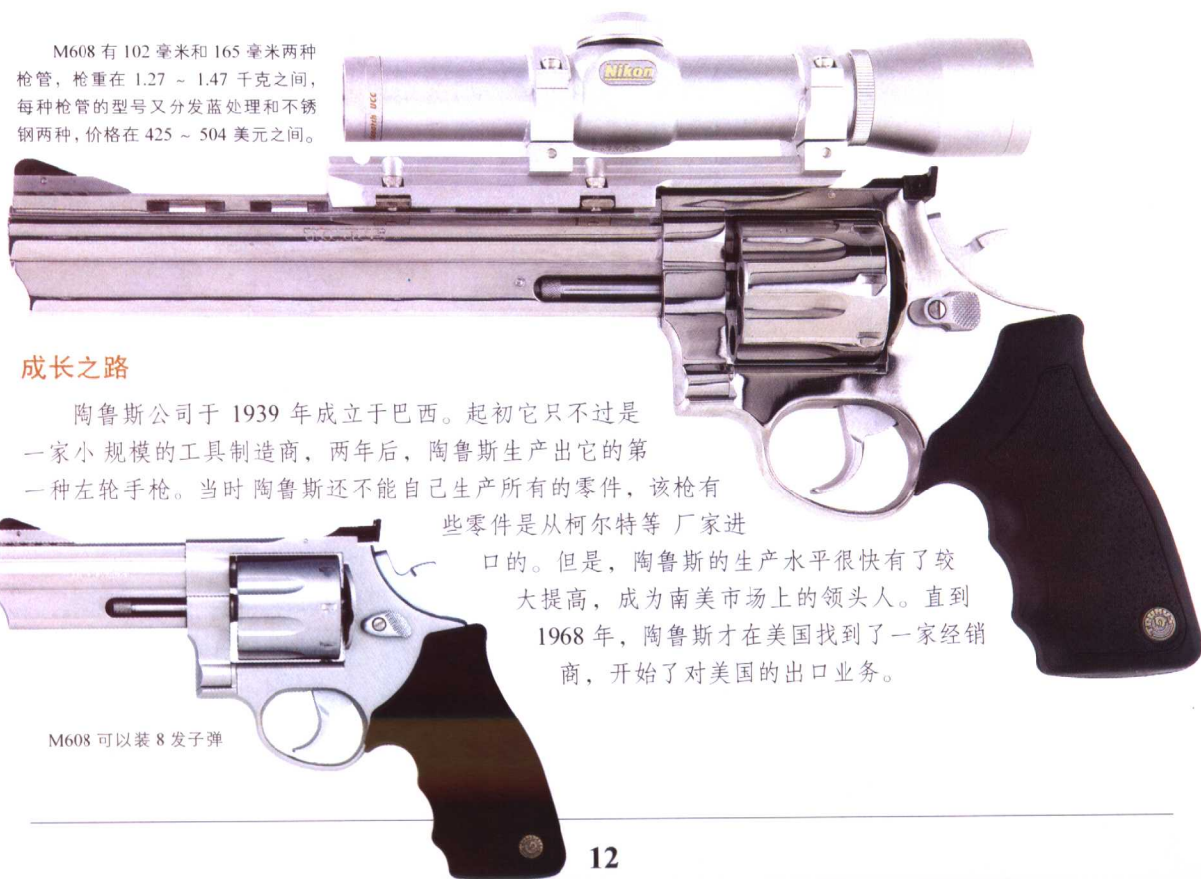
M608 有 102 毫米和 165 毫米两种枪管，枪重在 1.27 ~ 1.47 千克之间，每种枪管的型号又分发蓝处理和不锈钢两种，价格在 425 ~ 504 美元之间。

Nikon

成长之路

陶鲁斯公司于 1939 年成立于巴西。起初它只不过是一家小规模的工具制造商，两年后，陶鲁斯生产出它的第一种左轮手枪。当时陶鲁斯还不能自己生产所有的零件，该枪有些零件是从柯尔特等厂家进口的。但是，陶鲁斯的生产水平很快有了较大提高，成为南美市场上的领头人。直到 1968 年，陶鲁斯才在美国找到了一家经销商，开始了对美国的出口业务。

M608 可以装 8 发子弹

12